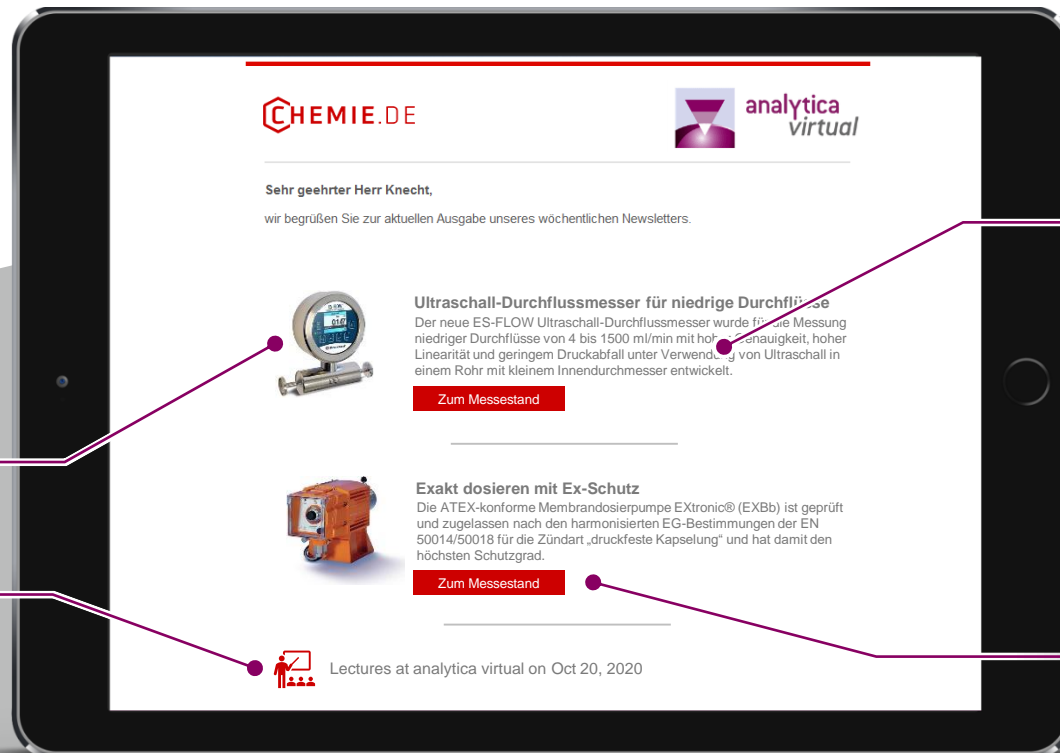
CHEMIE.DE

analytica virtual

Sehr geehrter Herr Knecht,

wir begrüßen Sie zur aktuellen Ausgabe unseres wöchentlichen Newsletters.

Ultraschall-Durchflussmesser für niedrige Durchflüsse

Der neue ES-FLOW Ultraschall-Durchflussmesser wurde für die Messung niedriger Durchflüsse von 4 bis 1500 ml/min mit hoher Genauigkeit, hoher Linearität und geringem Druckabfall unter Verwendung von Ultraschall in einem Rohr mit kleinem Innendurchmesser entwickelt.

Zum Messestand

Exakt dosieren mit Ex-Schutz

Die ATEX-konforme Membrandosierpumpe EXtronic® (EXBb) ist geprüft und zugelassen nach den harmonisierten EG-Bestimmungen der EN 50014/50018 für die Zündart „druckfeste Kapselung" und hat damit den höchsten Schutzgrad.

Zum Messestand

Lectures at analytica virtual on Oct 20, 2020